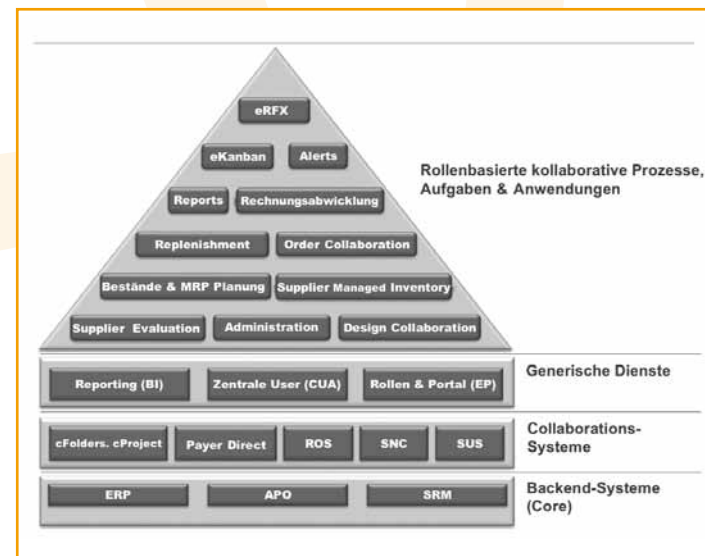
eRFX

eKanban Alerts

Reports Rechnungsabwicklung

Replenishment Order Collaboration

Bestände & MRP Planung Supplier Managed Inventory

Supplier Evaluation Administration Design Collaboration

Rollenbasierte kollaborative Prozesse, Aufgaben & Anwendungen

Reporting (BI) Zentrale User (CUA) Rollen & Portal (EP)

Generische Dienste

cFolders. cProject Payer Direct ROS SNC SUS

Collaborations-Systeme

ERP APO SRM

Backend-Systeme (Core)